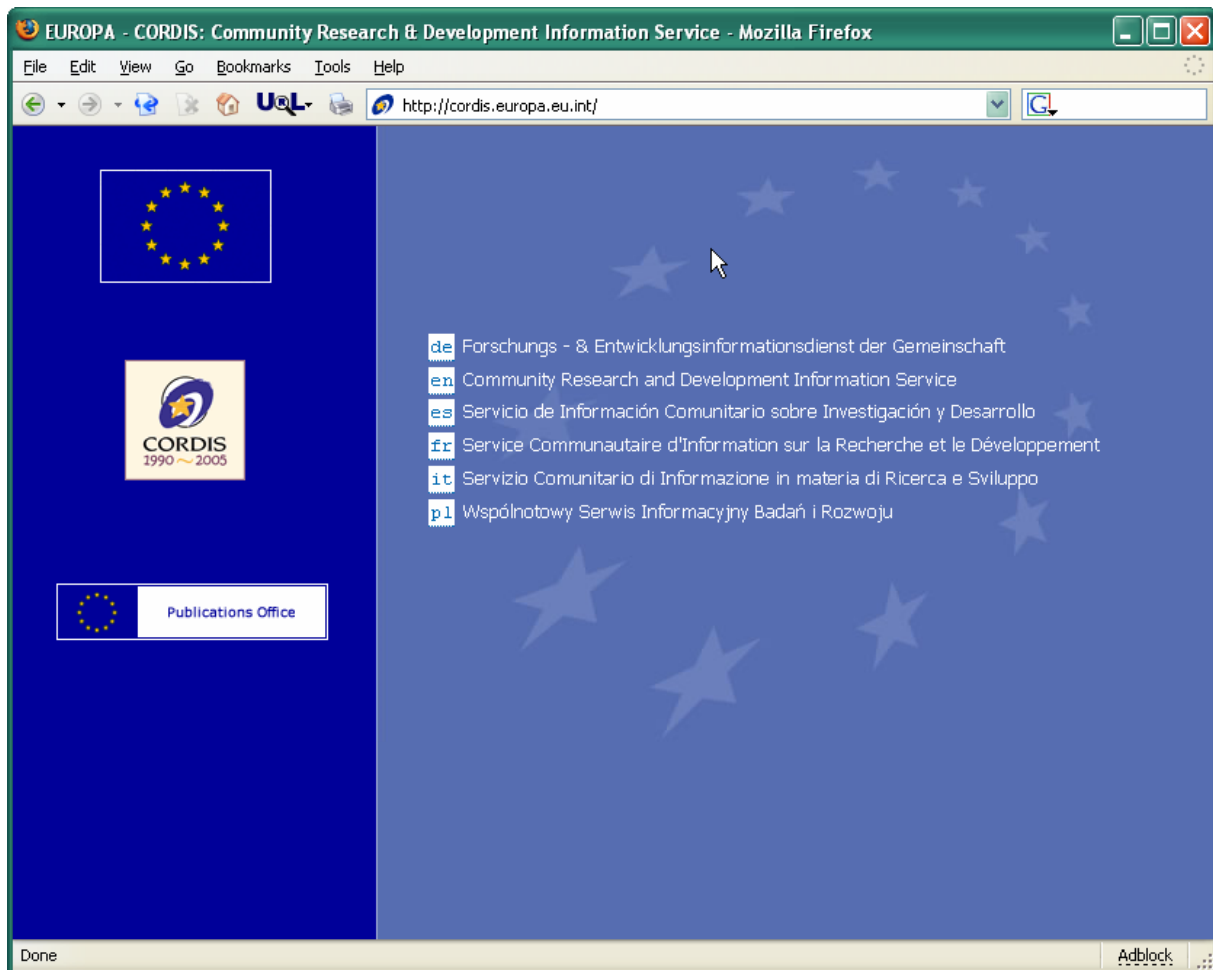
EUROPA - CORDIS: Community Research & Development Information Service - Mozilla Firefox

File Edit View Go Bookmarks Tools Help

UQL

http://cordis.europa.eu.int/

CORDIS
1990 ~ 2005

Publications Office

de Forschungs - & Entwicklungsinformationsdienst der Gemeinschaft
en Community Research and Development Information Service
es Servicio de Información Comunitario sobre Investigación y Desarrollo
fr Service Communautaire d'Information sur la Recherche et le Développement
it Servizio Comunitario di Informazione in materia di Ricerca e Sviluppo
pl Wspólnotowy Serwis Informacyjny Badań i Rozwoju

Done

Adblock